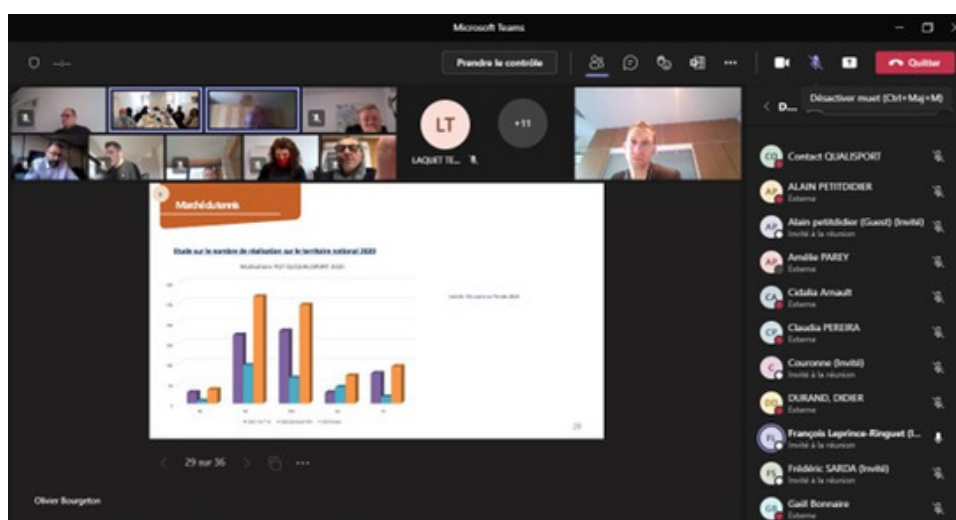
Microsoft Teams

Prendre le contrôle

Quitter

Désactiver muet (Ctrl+Maj+M)

LT

LAQUET TE...

+11

Marché du tennis

Etude sur le nombre de réalisation sur le territoire national 2020

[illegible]

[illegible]

28

29 sur 36

Olivier Bourgeton

Contact QUALISPORT

ALAIN PETITDIDIER
Externe

Alain petitdidier (Guest) (Invité)
Invité à la réunion

Amélie PAREY
Externe

Cidalia Arnault
Externe

Claudia PEREIRA
Externe

Couronne (Invité)
Invité à la réunion

DURAND, DIDIER
Externe

François Leprince-Ringuet (I...
Invité à la réunion

Frédéric SARDA (Invité)
Invité à la réunion

Gail Bonnaire
Externe